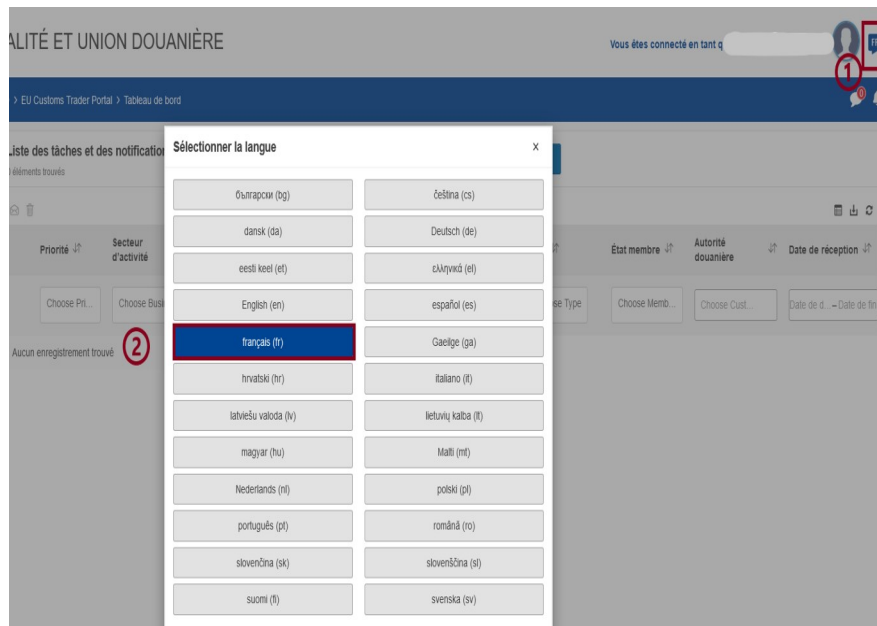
ALITÉ ET UNION DOUANIÈRE

Vous êtes connecté en tant q

FR

1

> EU Customs Trader Portal > Tableau de bord

0

Liste des tâches et des notification

éléments trouvés

Priorité

Secteur d'activité

État membre

Autorité douanière

Date de réception

Choose Pri...

Choose Busi

se Type

Choose Memb...

Choose Cust...

Date de d... – Date de fin

Aucun enregistrement trouvé

2

Sélectionner la langue

x

| | |
|---|---|
| български (bg) | čeština (cs) |
| dansk (da) | Deutsch (de) |
| eesti keel (et) | ελληνικά (el) |
| English (en) | español (es) |
| français (fr) | Gaeilge (ga) |
| hrvatski (hr) | italiano (it) |
| latviešu valoda (lv) | lietuvių kalba (lt) |
| magyar (hu) | Malti (mt) |
| Nederlands (nl) | polski (pl) |
| português (pt) | română (ro) |
| slovenčina (sk) | slovenščina (sl) |
| suomi (fi) | svenska (sv) |